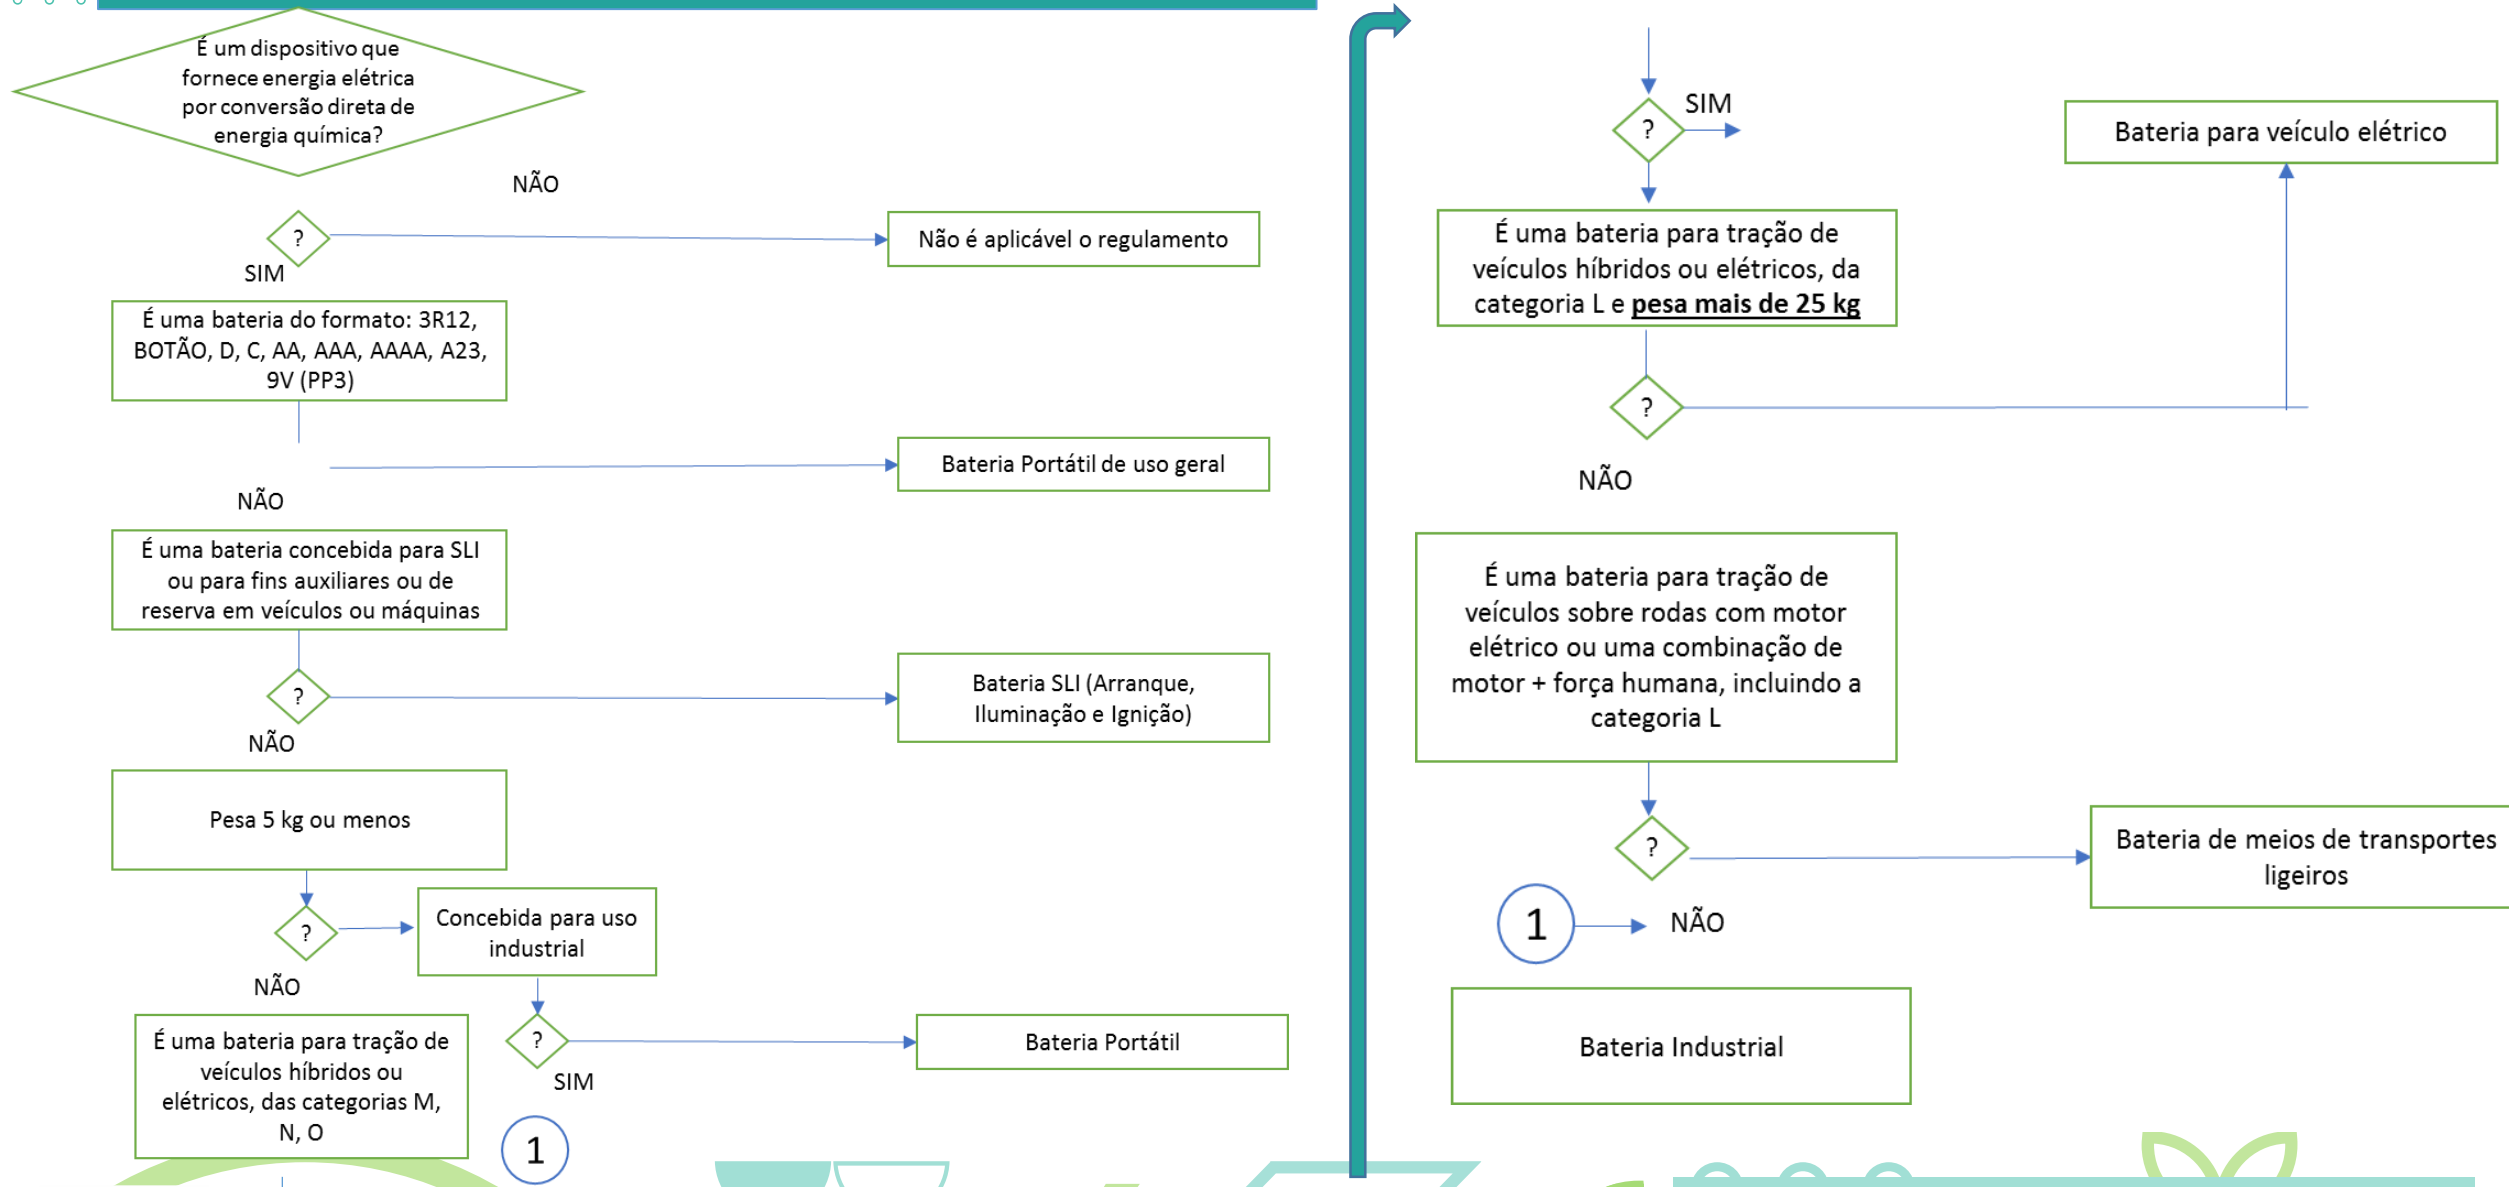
É um dispositivo que fornece energia elétrica por conversão direta de energia química?

NÃO

?

Não é aplicável o regulamento

SIM

É uma bateria do formato: 3R12, BOTÃO, D, C, AA, AAA, AAAA, A23, 9V (PP3)

Bateria Portátil de uso geral

NÃO

É uma bateria concebida para SLI ou para fins auxiliares ou de reserva em veículos ou máquinas

?

Bateria SLI (Arranque, Iluminação e Ignição)

NÃO

Pesa 5 kg ou menos

?

Concebida para uso industrial

NÃO

É uma bateria para tração de veículos híbridos ou elétricos, das categorias M, N, O

?

Bateria Portátil

SIM

1

SIM

?

Bateria para veículo elétrico

É uma bateria para tração de veículos híbridos ou elétricos, da categoria L e **pesa mais de 25 kg**

?

NÃO

É uma bateria para tração de veículos sobre rodas com motor elétrico ou uma combinação de motor + força humana, incluindo a categoria L

?

Bateria de meios de transportes ligeiros

1

NÃO

Bateria Industrial